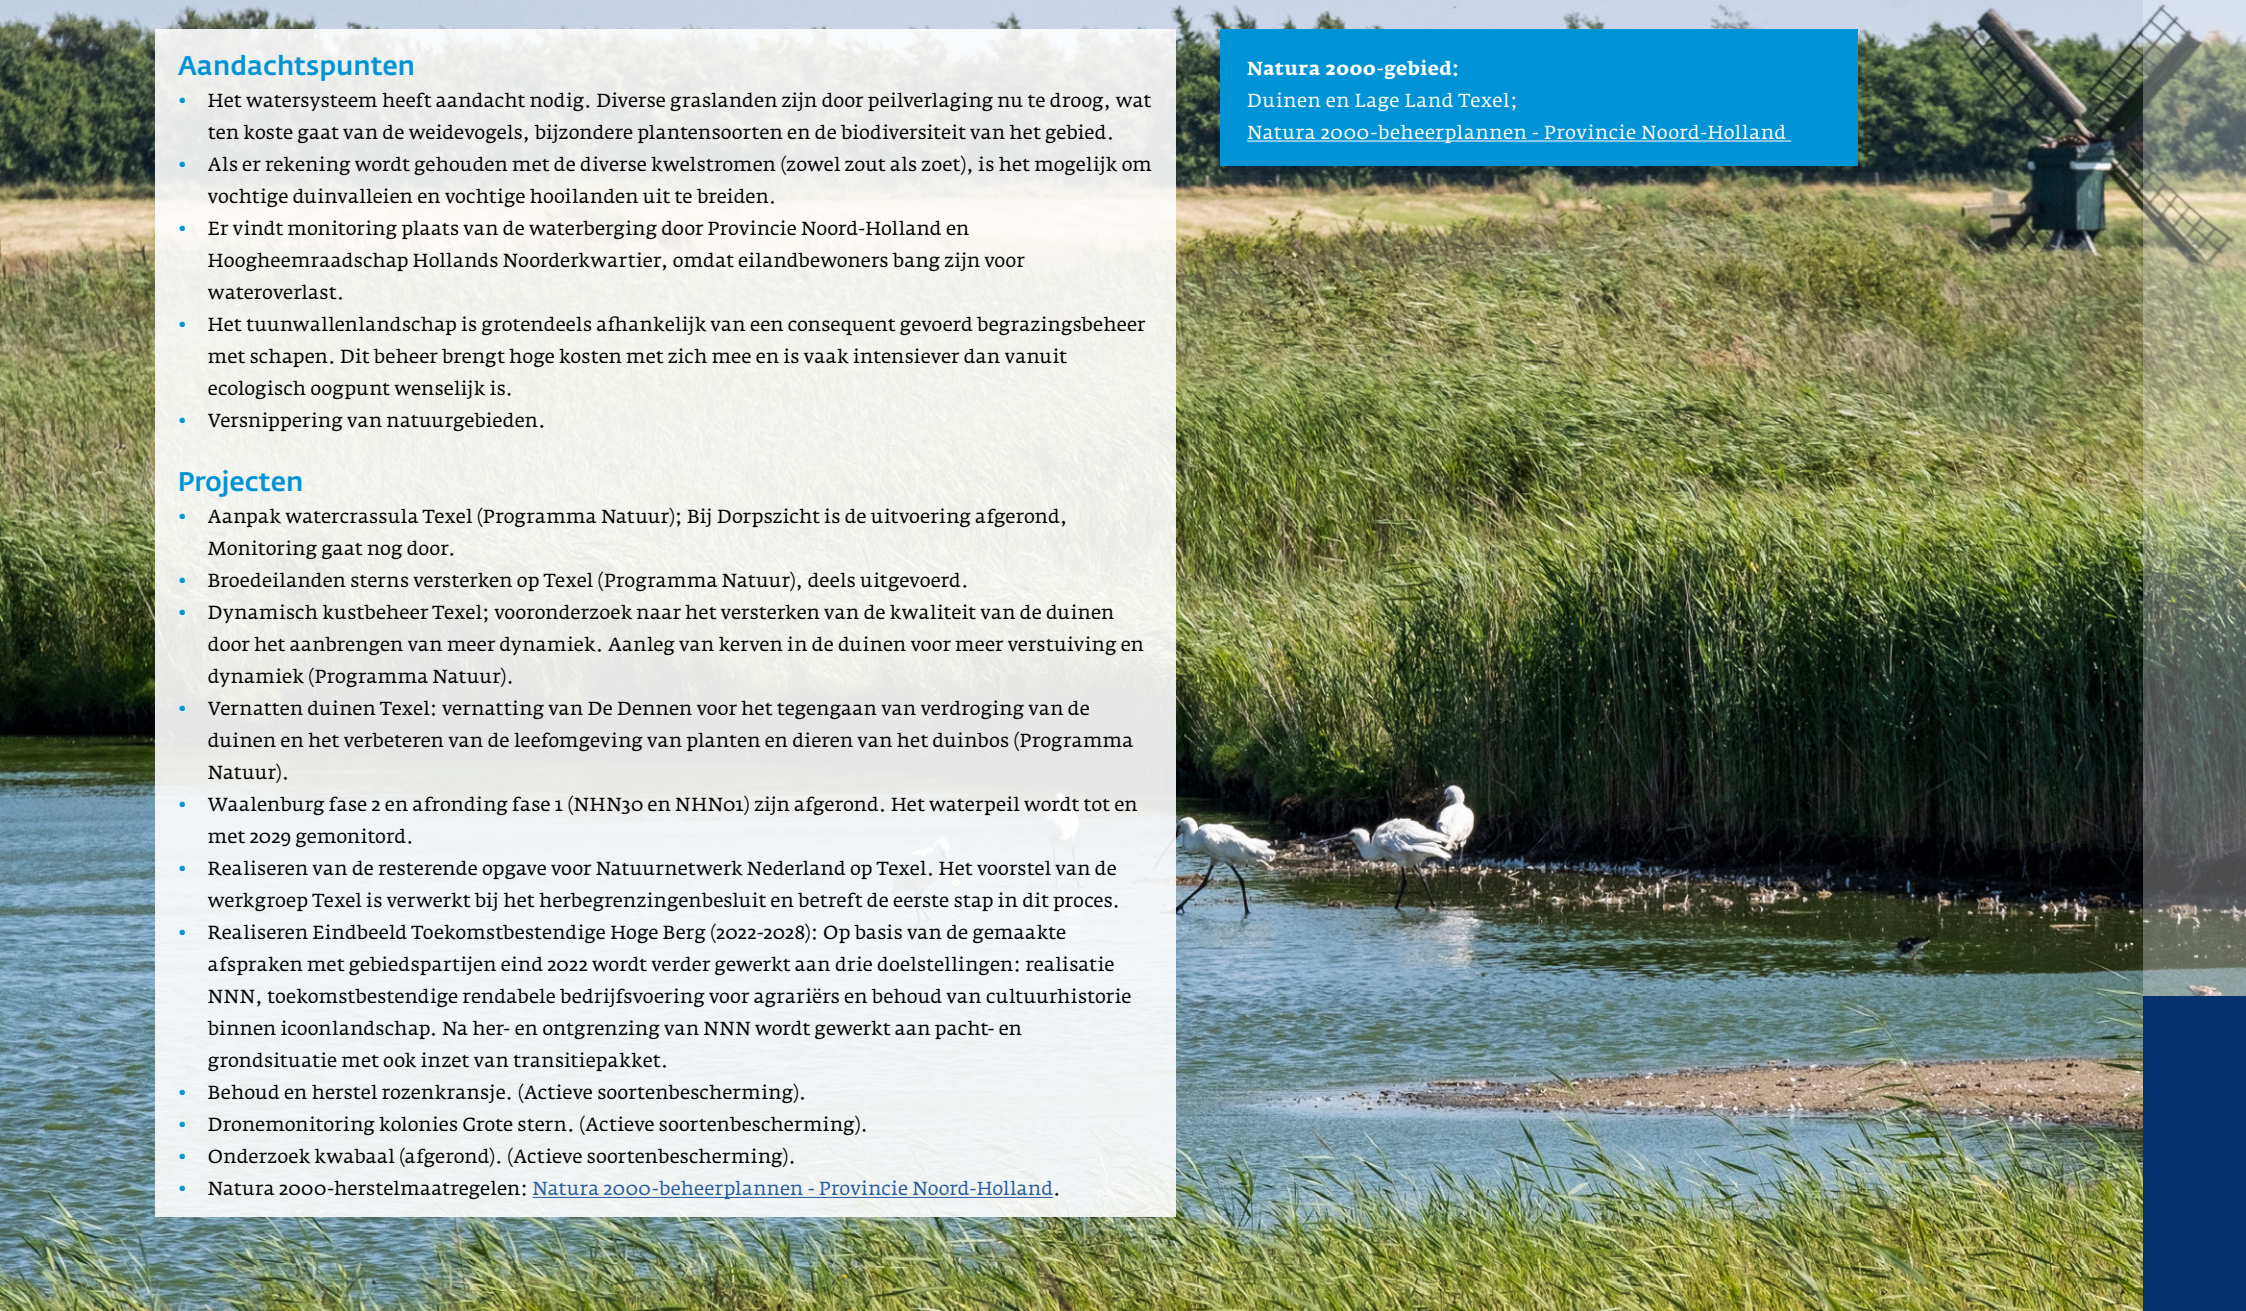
Aandachtspunten

- Het watersysteem heeft aandacht nodig. Diverse graslanden zijn door peilverlaging nu te droog, wat ten koste gaat van de weidevogels, bijzondere plantensoorten en de biodiversiteit van het gebied.
- Als er rekening wordt gehouden met de diverse kwelstromen (zowel zout als zoet), is het mogelijk om vochtige duinvalleien en vochtige hooilanden uit te breiden.
- Er vindt monitoring plaats van de waterberging door Provincie Noord-Holland en Hoogheemraadschap Hollands Noorderkwartier, omdat eilandbewoners bang zijn voor wateroverlast.
- Het tuunwallenlandschap is grotendeels afhankelijk van een consequent gevoerd begrazingsbeheer met schapen. Dit beheer brengt hoge kosten met zich mee en is vaak intensiever dan vanuit ecologisch oogpunt wenselijk is.
- Versnippering van natuurgebieden.

Projecten

- Aanpak watercrassula Texel (Programma Natuur); Bij Dorpszicht is de uitvoering afgerond, Monitoring gaat nog door.
- Broedeilanden sterns versterken op Texel (Programma Natuur), deels uitgevoerd.
- Dynamisch kustbeheer Texel; vooronderzoek naar het versterken van de kwaliteit van de duinen door het aanbrengen van meer dynamiek. Aanleg van kerven in de duinen voor meer verstuiving en dynamiek (Programma Natuur).
- Vernatten duinen Texel: vernatting van De Dennen voor het tegengaan van verdroging van de duinen en het verbeteren van de leefomgeving van planten en dieren van het duinbos (Programma Natuur).
- Waalenburg fase 2 en afronding fase 1 (NHN30 en NHN01) zijn afgerond. Het waterpeil wordt tot en met 2029 gemonitord.
- Realiseren van de resterende opgave voor Natuurnetwerk Nederland op Texel. Het voorstel van de werkgroep Texel is verwerkt bij het herbegrenzingenbesluit en betreft de eerste stap in dit proces.
- Realiseren Eindbeeld Toekomstbestendige Hoge Berg (2022-2028): Op basis van de gemaakte afspraken met gebiedspartijen eind 2022 wordt verder gewerkt aan drie doelstellingen: realisatie NNN, toekomstbestendige rendabele bedrijfsvoering voor agrariërs en behoud van cultuurhistorie binnen icoonlandschap. Na her- en ontgrenzing van NNN wordt gewerkt aan pacht- en grondsituatie met ook inzet van transitiepakket.
- Behoud en herstel rozenkransje. (Actieve soortenbescherming).
- Dronemonitoring kolonies Grote stern. (Actieve soortenbescherming).
- Onderzoek kwabaal (afgerond). (Actieve soortenbescherming).
- Natura 2000-herstelmaatregelen: Natura 2000-beheerplannen - Provincie Noord-Holland.

Natura 2000-gebied:
Duinen en Lage Land Texel;
Natura 2000-beheerplannen - Provincie Noord-Holland